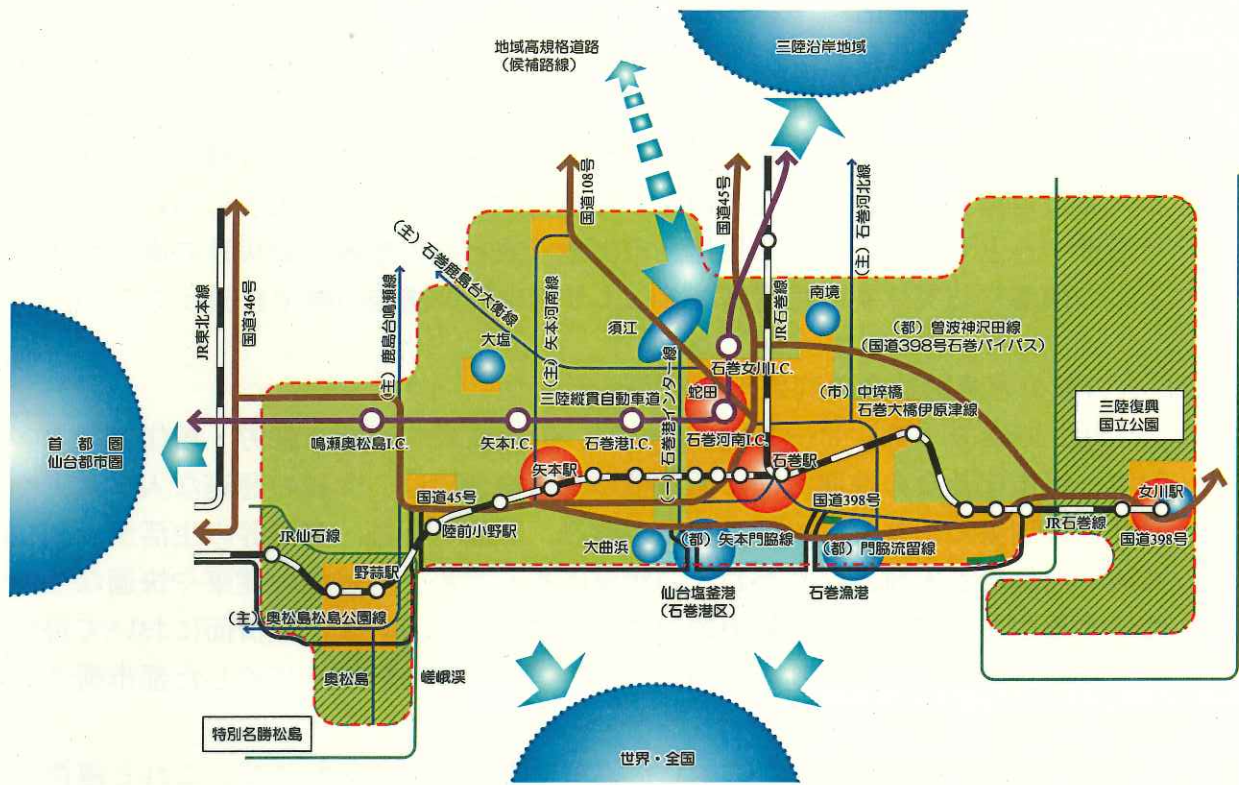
三陸沿岸地域

地域高規格道路
(候補路線)

国道108号

国道45号

(主)石巻河北線

JR東北本線

国道346号

(主)石巻鹿島台大衡線

(主)鹿島台鳴瀬線

(主)矢本河南線

須江

JR石巻線

南境

大塩

(主)石巻インター線

石巻女川I.C.

(都)曽波神沢田線
(国道398号石巻バイパス)

三陸縦貫自動車道

蛇田

(市)中埣橋
石巻大橋伊原津線

三陸復興
国立公園

首都圏
仙台都市圏

鳴瀬奥松島I.C.

矢本I.C.

石巻港I.C.

石巻河南I.C.

石巻駅

矢本駅

(一)

女川駅

国道45号

国道398号

JR仙石線

陸前小野駅

JR石巻線

国道398号

野蒜駅

大曲浜

(都)矢本門脇線

(都)門脇流留線

(主)奥松島松島公園線

仙台塩釜港
(石巻港区)

石巻漁港

奥松島

嵯峨渓

特別名勝松島

世界・全国